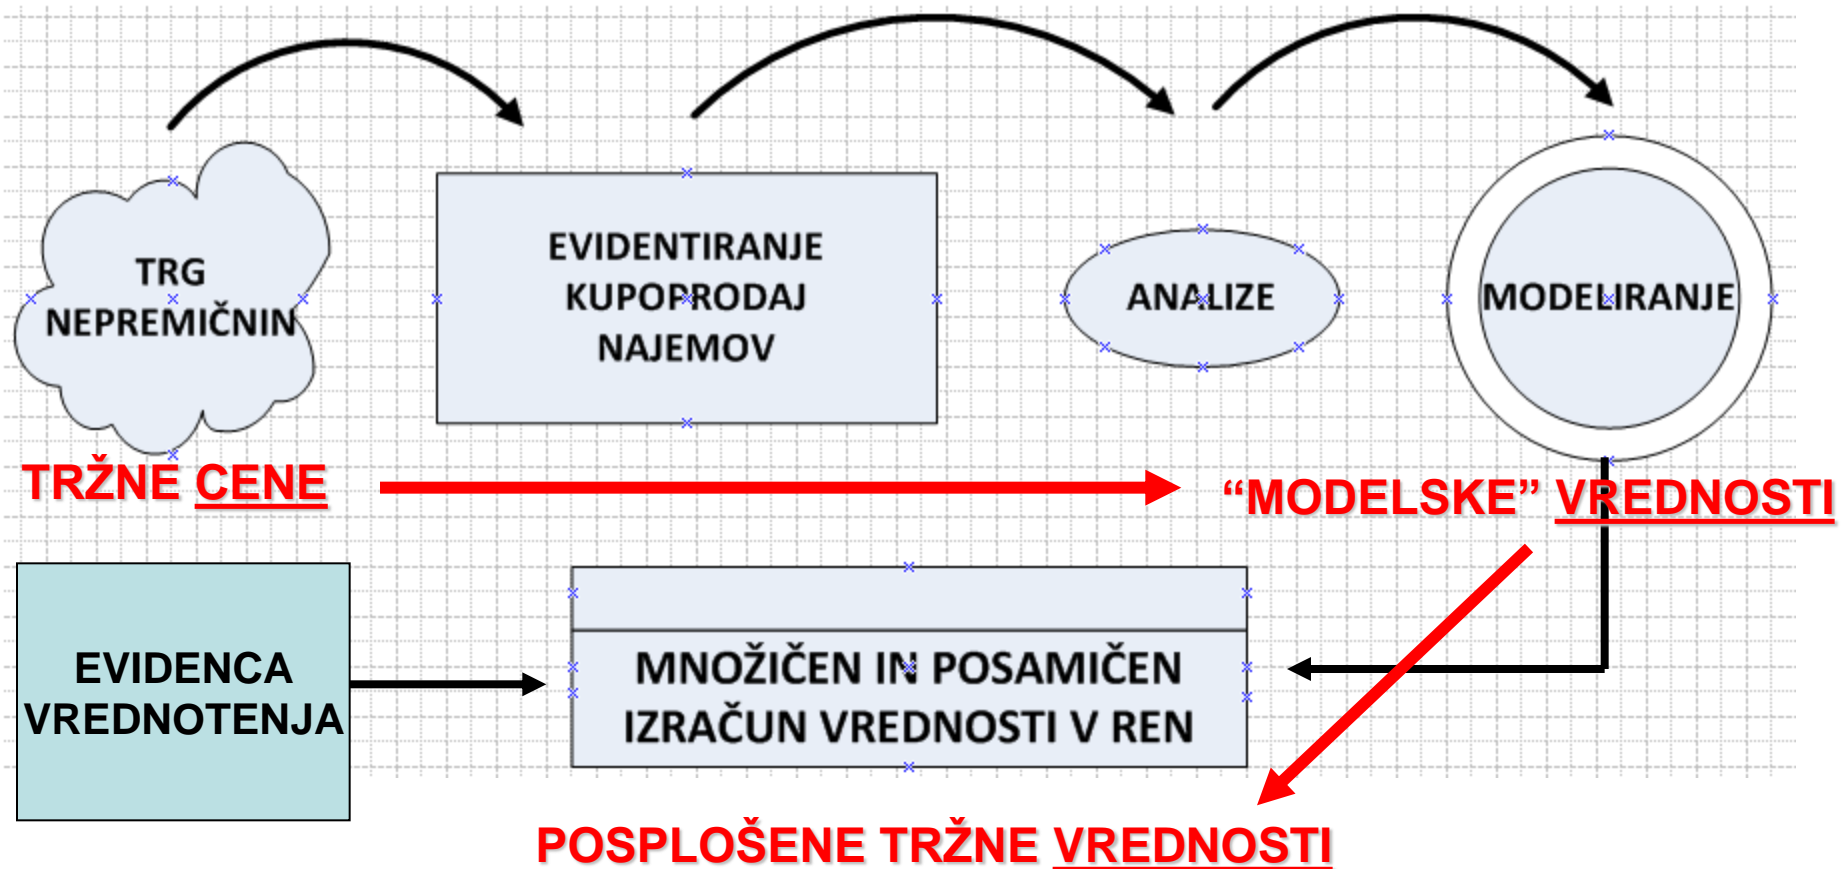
TRG NEPREMIČNIN

EVIDENTIRANJE KUPOPRODAJ NAJEMOV

ANALIZE

MODELIRANJE

TRŽNE CENE

"MODELSKE" VREDNOSTI

EVIDENCA VREDNOTENJA

MNOŽIČEN IN POSAMIČEN IZRAČUN VREDNOSTI V REN

POSPLOŠENE TRŽNE VREDNOSTI